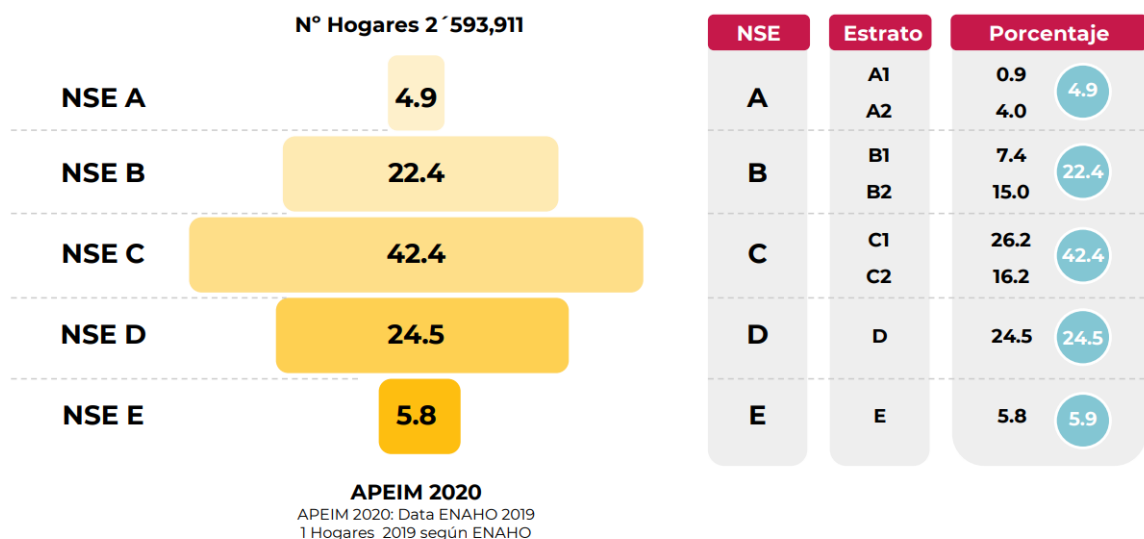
N° Hogares 2´593,911

NSE A 4.9
NSE B 22.4
NSE C 42.4
NSE D 24.5
NSE E 5.8

APEIM 2020
APEIM 2020: Data ENAHO 2019
1 Hogares 2019 según ENAHO

| NSE | Estrato | Porcentaje |
|---|---|---|
| A | A1<br>A2 | 0.9<br>4.0 4.9 |
| B | B1<br>B2 | 7.4<br>15.0 22.4 |
| C | C1<br>C2 | 26.2<br>16.2 42.4 |
| D | D | 24.5 24.5 |
| E | E | 5.8 5.9 |